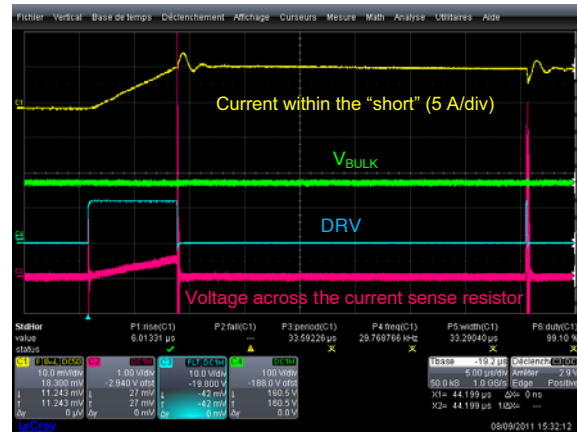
Fichier Vertical Base de temps Déclenchement Affichage Curseurs Mesure Math Analyse Utilitaires Aide

C1

Current within the "short" (5 A/div)

$V_{BULK}$

C4

DRV

C3

C2

Voltage across the current sense resistor

| StdHor | P1:rise(C1) | P2:fall(C1) | P3:period(C1) | P4:freq(C1) | P5:width(C1) | P6:duty(C1) |
|---|---|---|---|---|---|---|
| value | 6.01331 µs | --- | 33.59226 µs | 29.768766 kHz | 33.29040 µs | 99.10 % |
| status | ✓ | ⚠ | ✗ | ✗ | ✗ | ✗ |

| C1 BwL DC50 | C2 DC1M | C3 FLT DC1M | C4 DC1M |
|---|---|---|---|
| 10.0 mV/div | 1.00 V/div | 10.0 V/div | 100 V/div |
| 18.300 mV | -2.940 V ofst | -19.000 V | -188.0 V ofst |
| 11.243 mV | 27 mV | -42 mV | 160.5 V |
| 11.243 mV | 27 mV | -42 mV | 160.5 V |
| Δy 0 µV | Δy 0 mV | Δy 0 mV | Δy 0.0 V |

Tbase -19.2 µs Déclench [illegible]
5.00 µs/div Arrêter 2.9 V
50.0 kS 1.0 GS/s Edge Positive
X1= 44.199 µs ΔX= 0 ns
X2= 44.199 µs 1/ΔX=

LeCroy 08/09/2011 15:32:12